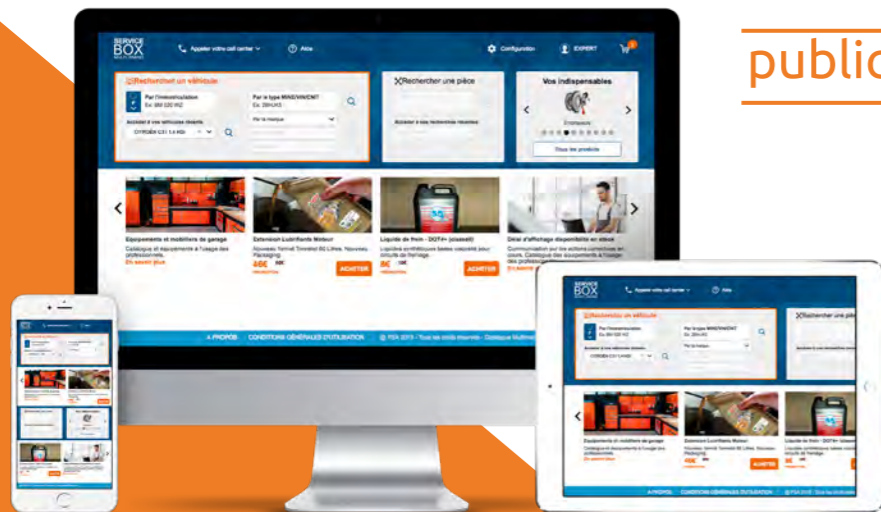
publi

SERVICE BOX

Appeler votre call center

Aide

Configuration

EXPERT

Rechercher un véhicule

Par l'immatriculation

Ex: BM 520 WZ

Par le type MINE/VIN/CNIT

Accédez à vos véhicules récents

CITROËN C3 1.4 HDi

Par la marque

Rechercher une pièce

Vos indispensables

Tous les produits

Equipements et mobiliers de garage

Catalogue et équipements à l'usage des professionnels.

En savoir plus

Extension Lubrifiants Moteur

Liquide de frein - DOT4+ (classeur)

ACHETER

ACHETER

A PROPOS

CONDITIONS GÉNÉRALES D'UTILISATION

© PSA 2019

SERVICE BOX

Rechercher un véhicule

Rechercher une pièce

Equipements et mobiliers de garage

Extension Lubrifiants Moteur

Liquide de frein - DOT4+

ACHETER